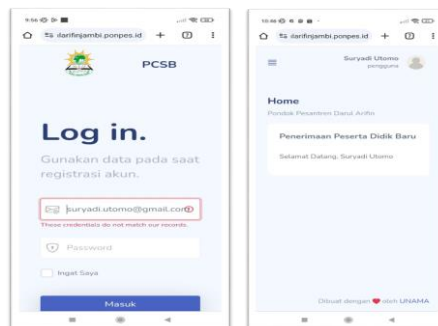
9:56

darifinjambi.ponpes.id

2

PCSB

Log in.

Gunakan data pada saat registrasi akun.

suryadi.utomo@gmail.com

These credentials do not match our records.

Password

Ingat Saya

Masuk

10:00

darifinjambi.ponpes.id

2

Suryadi Utomo
pengguna

Home

Pondok Pesantren Darul Arifin

Penerimaan Peserta Didik Baru

Selamat Datang, Suryadi Utomo

Dibuat dengan ♥ oleh UNAMA